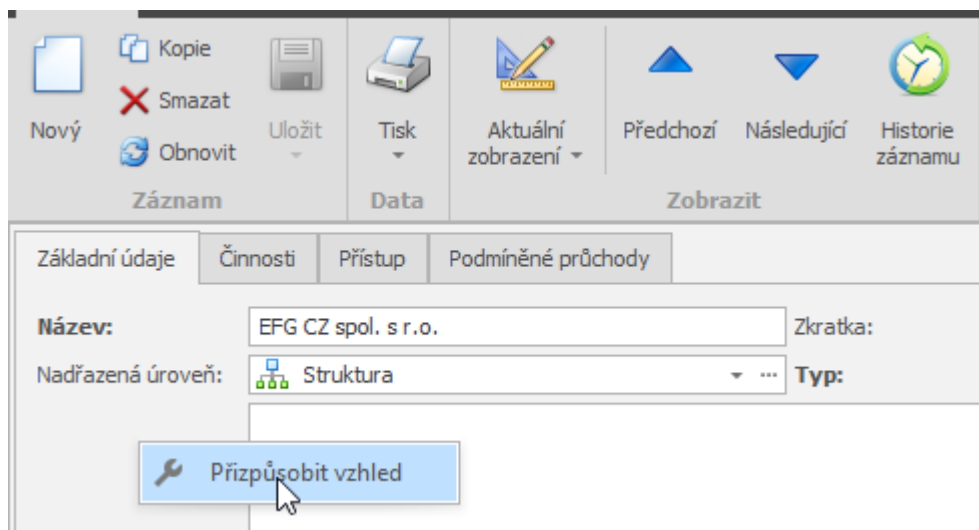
Nový
Kopie
Smazat
Obnovit
Uložit
Záznam
Tisk
Data
Aktuální zobrazení
Předchozí
Následující
Historie záznamu
Zobrazit

Základní údaje | Činnosti | Přístup | Podmíněné průchody

Název: EFG CZ spol. s r.o.
Zkratka:
Nadřazená úroveň: Struktura
Typ:

Přizpůsobit vzhled